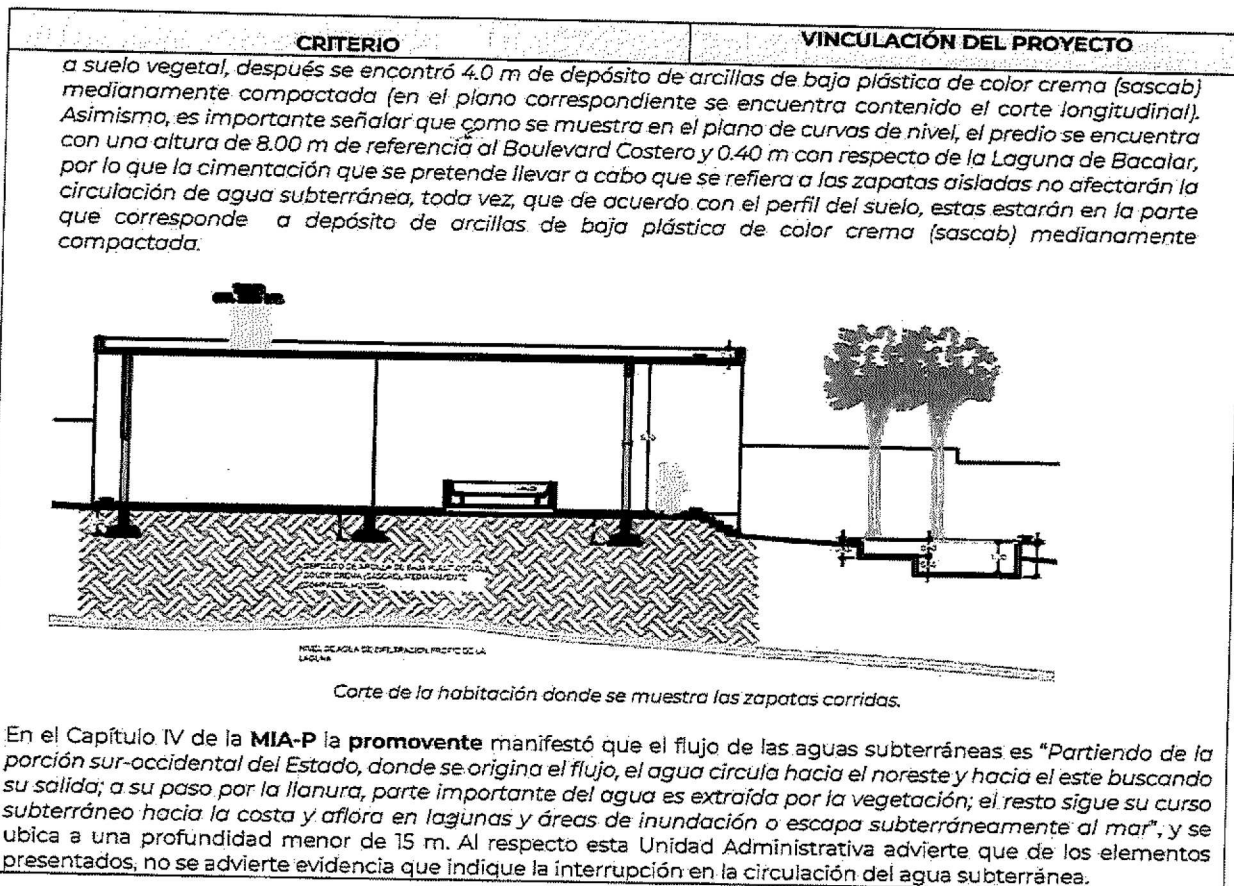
| CRITERIO | VINCULACIÓN DEL PROYECTO |
|---|---|

a suelo vegetal, después se encontró 4.0 m de depósito de arcillas de baja plástica de color crema (sascab) medianamente compactada (en el plano correspondiente se encuentra contenido el corte longitudinal). Asimismo, es importante señalar que como se muestra en el plano de curvas de nivel, el predio se encuentra con una altura de 8.00 m de referencia al Boulevard Costero y 0.40 m con respecto de la Laguna de Bacalar, por lo que la cimentación que se pretende llevar a cabo que se refiera a las zapatas aisladas no afectarán la circulación de agua subterránea, toda vez, que de acuerdo con el perfil del suelo, estas estarán en la parte que corresponde a depósito de arcillas de baja plástica de color crema (sascab) medianamente compactada.

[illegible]

NIVEL DE AGUA DE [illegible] DE LA LAGUNA

Corte de la habitación donde se muestra las zapatas corridas.

En el Capítulo IV de la **MIA-P** la **promovente** manifestó que el flujo de las aguas subterráneas es "Partiendo de la porción sur-occidental del Estado, donde se origina el flujo, el agua circula hacia el noreste y hacia el este buscando su salida; a su paso por la llanura, parte importante del agua es extraída por la vegetación; el resto sigue su curso subterráneo hacia la costa y aflora en lagunas y áreas de inundación o escapa subterráneamente al mar", y se ubica a una profundidad menor de 15 m. Al respecto esta Unidad Administrativa advierte que de los elementos presentados, no se advierte evidencia que indique la interrupción en la circulación del agua subterránea.